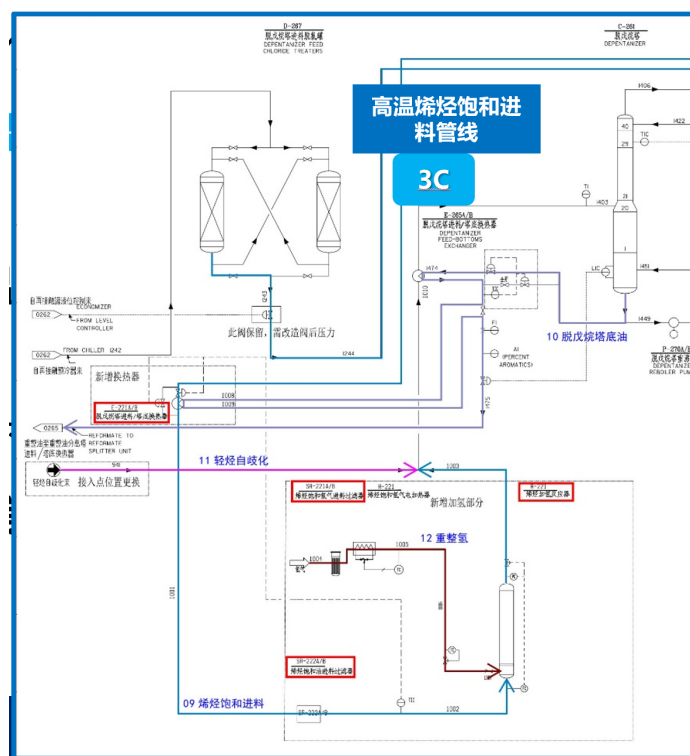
D-287
脱戊烷塔进料脱氯罐
DEPENTANIZER FEED CHLORIDE TREATERS

C-261
脱戊烷塔
DEPENTANIZER

高温烯烃饱和进料管线

3C

E-2654/B
脱戊烷塔进料/塔底换热器
DEPENTANIZER FEED-BOTTOMS EXCHANGER

此阀保留，需改造阀后压力

10 脱戊烷塔底油

自再接触器液位控制来
ECONOMIZER
0262 FROM LEVEL CONTROLLER

0262 FROM CHILLER I242
自再接触器冷器来

新增换热器

E-2214/B
脱戊烷塔进料/塔底换热器

0265
重整油至重整油分离塔进料/塔底换热器
REFORMATE TO REFORMATE SPLITTER UNIT

轻烃自岐化来

接入点位置更换

11 轻烃自岐化

P-2704/B
脱戊烷塔重沸器泵
DEPENTANIZER REBOILER PUMP

SR-2214/B
烯烃饱和氢气进料过滤器

H-221
烯烃饱和氢气电加热器

R-221
烯烃加氢反应器

新增加氢部分

12 重整氢

氢气

SR-2224/B
烯烃饱和油进料过滤器

09 烯烃饱和进料

SR-2204/B

I244 I243 I008 I009 I474 I475 I403 I406 I422 I449 I002 I003 I001 I005 TI TIC LIC FI AI (PERCENT AROMATICS)